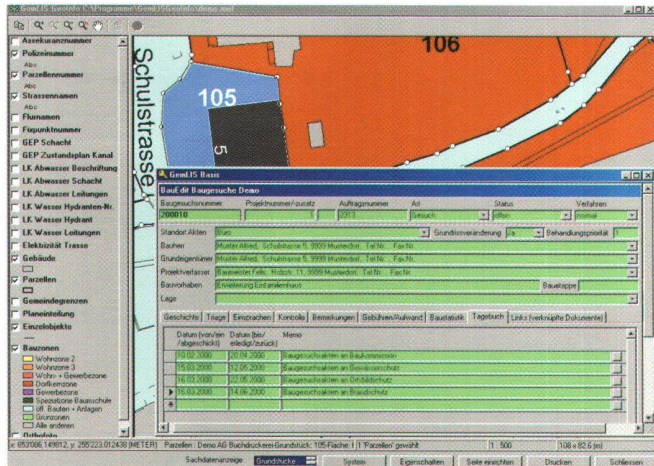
GemLIS GeoInfo C:\Programme\GemLIS\GeoInfo\demo.mxd

Assekuranznummer
Polizeinummer
Abc
Parzellennummer
Abc
Strassennamen
Abc
Flurnamen
Fixpunktnummer
GEP Schacht
GEP Zustandsplan Kanal
LK Abwasser Beschriftung
LK Abwasser Schacht
LK Abwasser Leitungen
LK Wasser Hydranten-Nr.
LK Wasser Hydrant
LK Wasser Leitungen
Elektrizität Trasse
Gebäude
Parzellen
Gemeindegrenzen
Planeinteilung
Einzelobjekte
Bauzonen
Wohnzone 2
Wohnzone 3
Wohn- + Gewerbezone
Dorfkernzone
Gewerbezone
Spezialzone Bauschule
öff. Bauten + Anlagen
Grünzonen
Alle anderen
Ortsbilde

Schulstrasse
106
105
5

GemLIS Basis
BauEdit Baugesuche Demo
| Baugesuchsnummer | Projektnummer/zusatz | Auftragsnummer | Art | Status | Verfahren |
|---|---|---|---|---|---|
| 200010 | 1 | 2313 | Gesuch | offen | normal |

Standort Akten: Büro
Grundbuchveränderung: Ja
Behandlungspriorität: 1
Bauherr: Muster Alfred, Schulstrasse 5, 9999 Musterdorf, Tel.Nr. , Fax.Nr.
Grundeigentümer: Muster Alfred, Schulstrasse 5, 9999 Musterdorf, Tel.Nr. , Fax.Nr.
Projektverfasser: Bauleiter Felix, Holzstr. 11, 9999 Musterdorf, Tel.Nr. , Fax.Nr.
Bauvorhaben: Erweiterung Einfamilienhaus
Bauetappe
Lage

Geschichte | Träger | Einsprachen | Kontrolle | Bemerkungen | Gebühren/Aufwand | Baustatistik | Tagebuch | Links (verknüpfte Dokumente)

| Datum (von/an /abgeschickt) | Datum (bis/ erledigt/zurück) | Memo |
|---|---|---|
| 10.02.2000 | 20.04.2000 | Baugesuchsakten an Baukommission |
| 15.03.2000 | 12.05.2000 | Baugesuchsakten an Gewässerschutz |
| 16.03.2000 | 22.05.2000 | Baugesuchsakten an Ortsbildschutz |
| 18.03.2000 | 14.06.2000 | Baugesuchsakten an Brandschutz |

653086.149812, y: 255223.012438 (METER) Parzellen: Demo AG Buchdruckerei Grundstück: 105-Fläche: 1 | 1 'Parzellen' gewählt | 1 : 500 | 108 x 82,6 (m)

Sachdatenanzeige | Grundstücke | System | Eigenschaften | Seite einrichten | Drucken | Schliessen